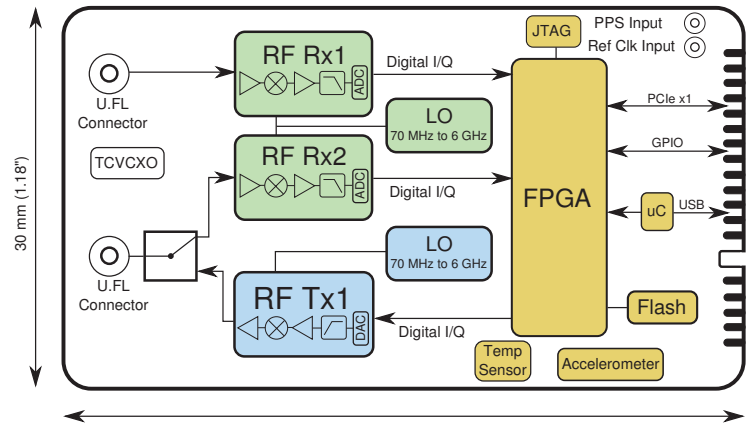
30 mm (1.18")

U.FL Connector

TCVCXO

U.FL Connector

RF Rx1

ADC

LO

70 MHz to 6 GHz

RF Rx2

ADC

LO

70 MHz to 6 GHz

RF Tx1

DAC

Digital I/Q

Digital I/Q

Digital I/Q

JTAG

PPS Input

Ref Clk Input

FPGA

PCIe x1

GPIO

uC

USB

Flash

Temp Sensor

Accelerometer